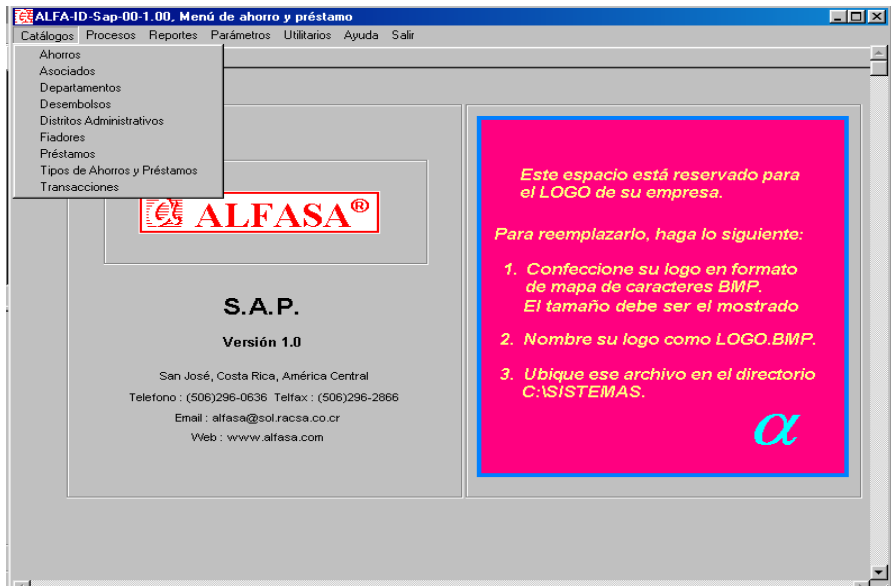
ALFA-ID-Sap-00-1.00, Menú de ahorro y préstamo

Catálogos Procesos Reportes Parámetros Utilitarios Ayuda Salir

Ahorros
Asociados
Departamentos
Desembolsos
Distritos Administrativos
Fiadores
Préstamos
Tipos de Ahorros y Préstamos
Transacciones

ALFASA®

S.A.P.

Versión 1.0

San José, Costa Rica, América Central
Telefono : (506)296-0636 Telfax : (506)296-2866
Email : alfasa@sol.racsa.co.cr
Web : www.alfasa.com

Este espacio está reservado para el LOGO de su empresa.

Para reemplazarlo, haga lo siguiente:

1. Confeccione su logo en formato de mapa de caracteres BMP. El tamaño debe ser el mostrado

2. Nombre su logo como LOGO.BMP.

3. Ubique ese archivo en el directorio C:\SISTEMAS.

$\alpha$